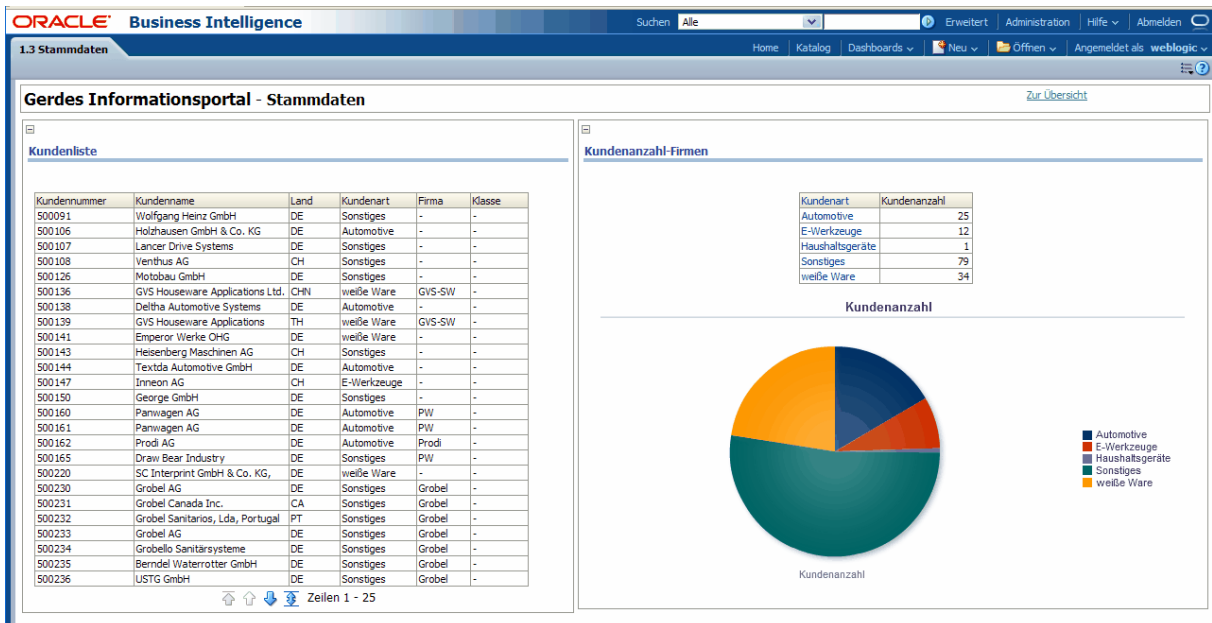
ORACLE Business Intelligence

Suchen Alle Erweitert Administration Hilfe Abmelden

1.3 Stammdaten

Home Katalog Dashboards Neu Öffnen Angemeldet als weblogic

Gerdes Informationsportal - Stammdaten

Zur Übersicht

Kundenliste

| Kundennummer | Kundenname | Land | Kundenart | Firma | Klasse |
|---|---|---|---|---|---|
| 500091 | Wolfgang Heinz GmbH | DE | Sonstiges | - | - |
| 500106 | Holzhausen GmbH & Co. KG | DE | Automotive | - | - |
| 500107 | Lancer Drive Systems | DE | Sonstiges | - | - |
| 500108 | Venthus AG | CH | Sonstiges | - | - |
| 500126 | Motobau GmbH | DE | Sonstiges | - | - |
| 500136 | GVS Houseware Applications Ltd. | CHN | weiße Ware | GVS-SW | - |
| 500138 | Deltha Automotive Systems | DE | Automotive | - | - |
| 500139 | GVS Houseware Applications | TH | weiße Ware | GVS-SW | - |
| 500141 | Emperor Werke OHG | DE | weiße Ware | - | - |
| 500143 | Heisenberg Maschinen AG | CH | Sonstiges | - | - |
| 500144 | Textda Automotive GmbH | DE | Automotive | - | - |
| 500147 | Inneon AG | CH | E-Werkzeuge | - | - |
| 500150 | George GmbH | DE | Sonstiges | - | - |
| 500160 | Panwagen AG | DE | Automotive | PW | - |
| 500161 | Panwagen AG | DE | Automotive | PW | - |
| 500162 | Prodi AG | DE | Automotive | Prodi | - |
| 500165 | Draw Bear Industry | DE | Sonstiges | PW | - |
| 500220 | SC Interprint GmbH & Co. KG, | DE | weiße Ware | - | - |
| 500230 | Grobel AG | DE | Sonstiges | Grobel | - |
| 500231 | Grobel Canada Inc. | CA | Sonstiges | Grobel | - |
| 500232 | Grobel Sanitarios, Lda, Portugal | PT | Sonstiges | Grobel | - |
| 500233 | Grobel AG | DE | Sonstiges | Grobel | - |
| 500234 | Grobello Sanitärsysteme | DE | Sonstiges | Grobel | - |
| 500235 | Berndel Waterrotter GmbH | DE | Sonstiges | Grobel | - |
| 500236 | USTG GmbH | DE | Sonstiges | Grobel | - |

Zeilen 1 - 25

Kundenanzahl-Firmen

| Kundenart | Kundenanzahl |
|---|---|
| Automotive | 25 |
| E-Werkzeuge | 12 |
| Haushaltsgeräte | 1 |
| Sonstiges | 79 |
| weiße Ware | 34 |

Kundenanzahl

Automotive
E-Werkzeuge
Haushaltsgeräte
Sonstiges
weiße Ware

Kundenanzahl